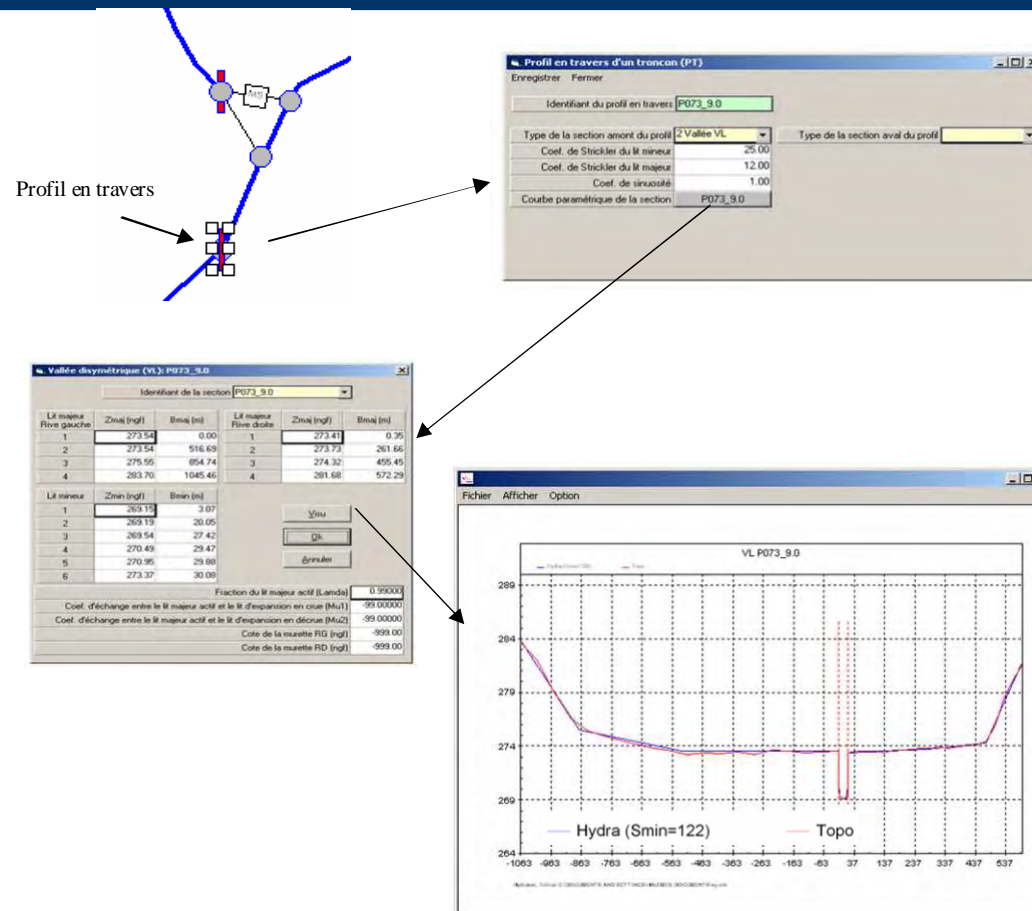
Profil en travers

Profil en travers d'un troncon (PT)
Enregistrer Fermer
Identifiant du profil en travers P073_9.0
Type de la section amont du profil 2 Vallée VL
Type de la section aval du profil
Coef. de Strickler du lit mineur 25.00
Coef. de Strickler du lit majeur 12.00
Coef. de sinuosité 1.00
Courbe paramétrique de la section P073_9.0

Vallée disymétrique (VL): P073_9.0
Identifiant de la section P073_9.0

| Lit majeur Rive gauche | Zmaj (ngf) | Bmaj (m) |
|---|---|---|
| 1 | 273.54 | 0.00 |
| 2 | 273.54 | 516.69 |
| 3 | 275.55 | 854.74 |
| 4 | 283.70 | 1045.46 |

| Lit majeur Rive droite | Zmaj (ngf) | Bmaj (m) |
|---|---|---|
| 1 | 273.41 | 0.35 |
| 2 | 273.73 | 261.66 |
| 3 | 274.32 | 455.45 |
| 4 | 281.68 | 572.29 |

| Lit mineur | Zmin (ngf) | Bmin (m) |
|---|---|---|
| 1 | 269.15 | 3.07 |
| 2 | 269.19 | 20.05 |
| 3 | 269.54 | 27.42 |
| 4 | 270.49 | 29.47 |
| 5 | 270.95 | 29.88 |
| 6 | 273.37 | 30.08 |

Visu
Ok
Annuler

Fraction du lit majeur actif (Lamda) 0.99000
Coef. d'échange entre le lit majeur actif et le lit d'expansion en crue (Mu1) -99.00000
Coef. d'échange entre le lit majeur actif et le lit d'expansion en décrue (Mu2) -99.00000
Cote de la murette RG (ngf) -999.00
Cote de la murette RD (ngf) -999.00

Fichier Afficher Option
VL P073_9.0
289
284
279
274
269
264
Hydra (Smin=122)
Topo
-1063 -963 -863 -763 -663 -563 -463 -363 -263 -163 -63 37 137 237 337 437 537
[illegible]